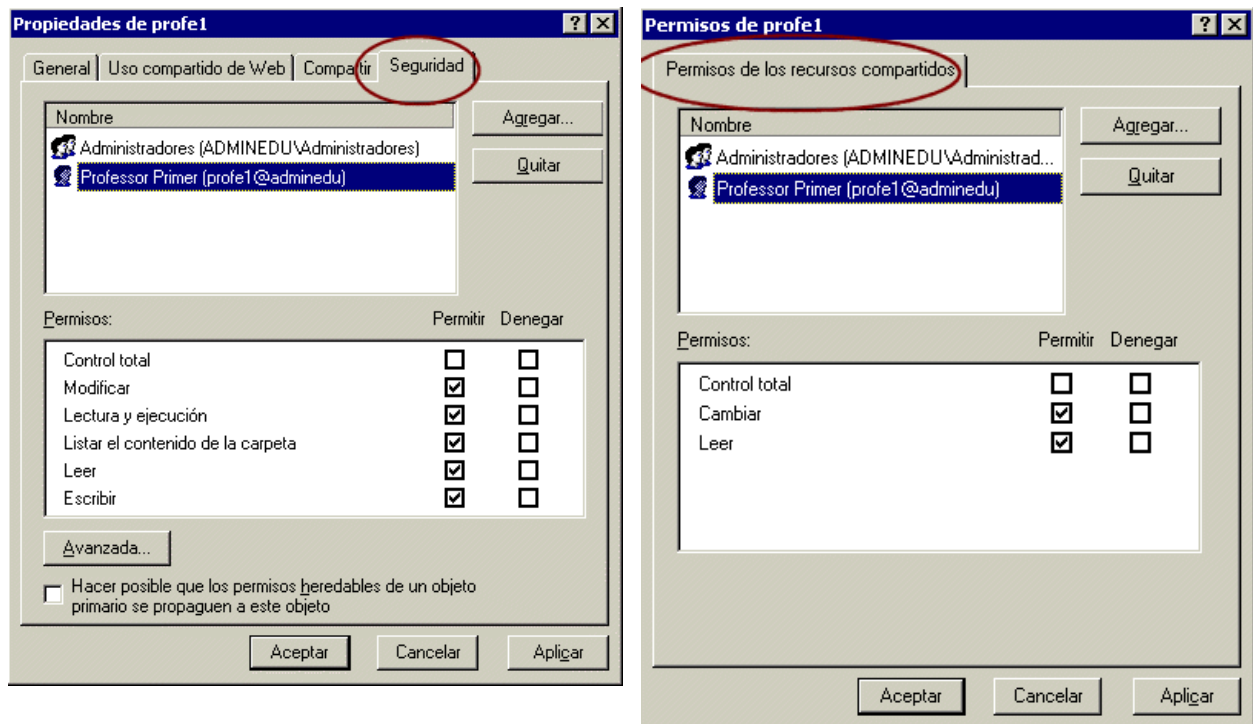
Propiedades de profe1

?

General | Uso compartido de Web | Compartir | Seguridad

Nombre

Administradores (ADMINEDU\Administradores)

Professor Primer (profe1@adminedu)

Agregar...

Quitar

Permisos:

| | Permitir | Denegar |
|---|---|---|
| Control total | ☐ | ☐ |
| Modificar | ☑ | ☐ |
| Lectura y ejecución | ☑ | ☐ |
| Listar el contenido de la carpeta | ☑ | ☐ |
| Leer | ☑ | ☐ |
| Escribir | ☑ | ☐ |

Avanzada...

Hacer posible que los permisos heredables de un objeto primario se propaguen a este objeto

Aceptar | Cancelar | Aplicar

Permisos de profe1

?

Permisos de los recursos compartidos

Nombre

Administradores (ADMINEDU\Administrad...

Professor Primer (profe1@adminedu)

Agregar...

Quitar

Permisos:

| | Permitir | Denegar |
|---|---|---|
| Control total | ☐ | ☐ |
| Cambiar | ☑ | ☐ |
| Leer | ☑ | ☐ |

Aceptar | Cancelar | Aplicar